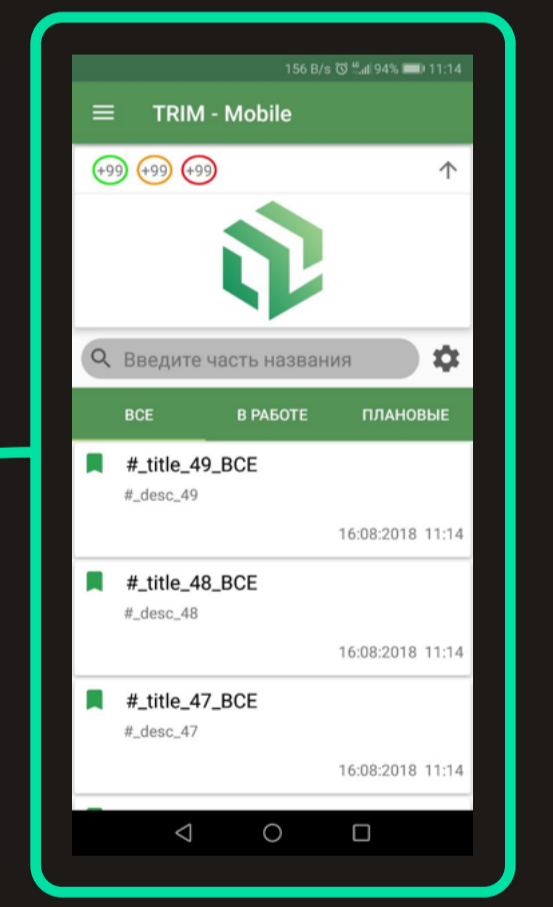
156 B/s 94% 11:14

TRIM - Mobile

+99 +99 +99

Введите часть названия

ВСЕ
В РАБОТЕ
ПЛАНОВЫЕ

#_title_49_ВСЕ
#_desc_49
16:08:2018 11:14

#_title_48_ВСЕ
#_desc_48
16:08:2018 11:14

#_title_47_ВСЕ
#_desc_47
16:08:2018 11:14